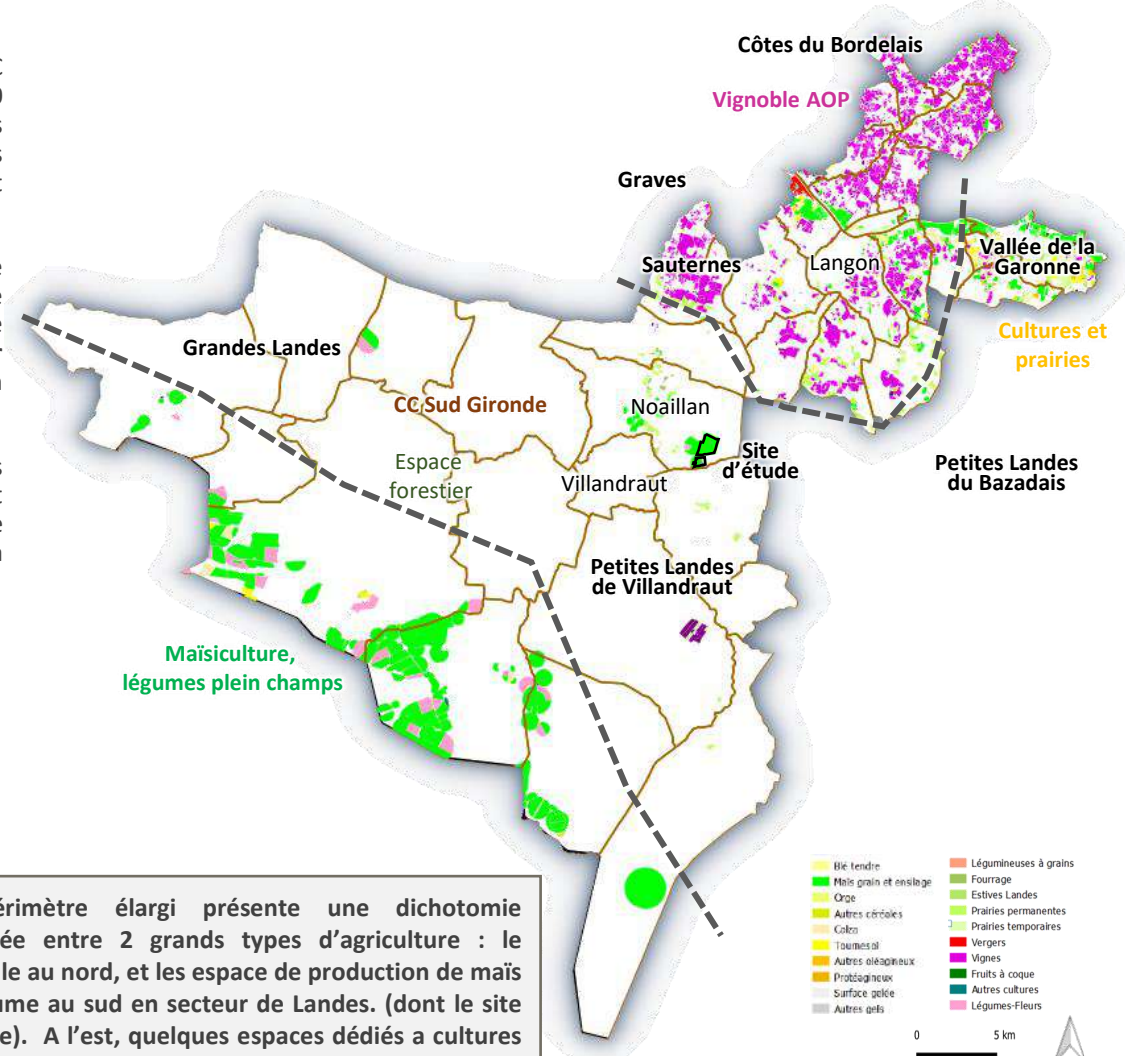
Côtes du Bordelais

Vignoble AOP

Graves

Sauternes

Langon

Vallée de la Garonne

Cultures et prairies

Grandes Landes

CC Sud Gironde

Noaillan

Espace forestier

Villandraut

Site d'étude

Petites Landes du Bazadais

Petites Landes de Villandraut

Maïsiculture, légumes plein champs

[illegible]érimètre élargi présente une dichotomie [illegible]ée entre 2 grands types d'agriculture : le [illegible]le au nord, et les espace de production de maïs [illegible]ume au sud en secteur de Landes. (dont le site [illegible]e). A l'est, quelques espaces dédiés a cultures

Blé tendre
Maïs grain et ensilage
Orge
Autres céréales
Colza
Tournesol
Autres oléagineux
Protéagineux
Surface gelée
Autres gels
Légumineuses à grains
Fourrage
Estives Landes
Prairies permanentes
Prairies temporaires
Vergers
Vignes
Fruits à coque
Autres cultures
Légumes-Fleurs

0 5 km